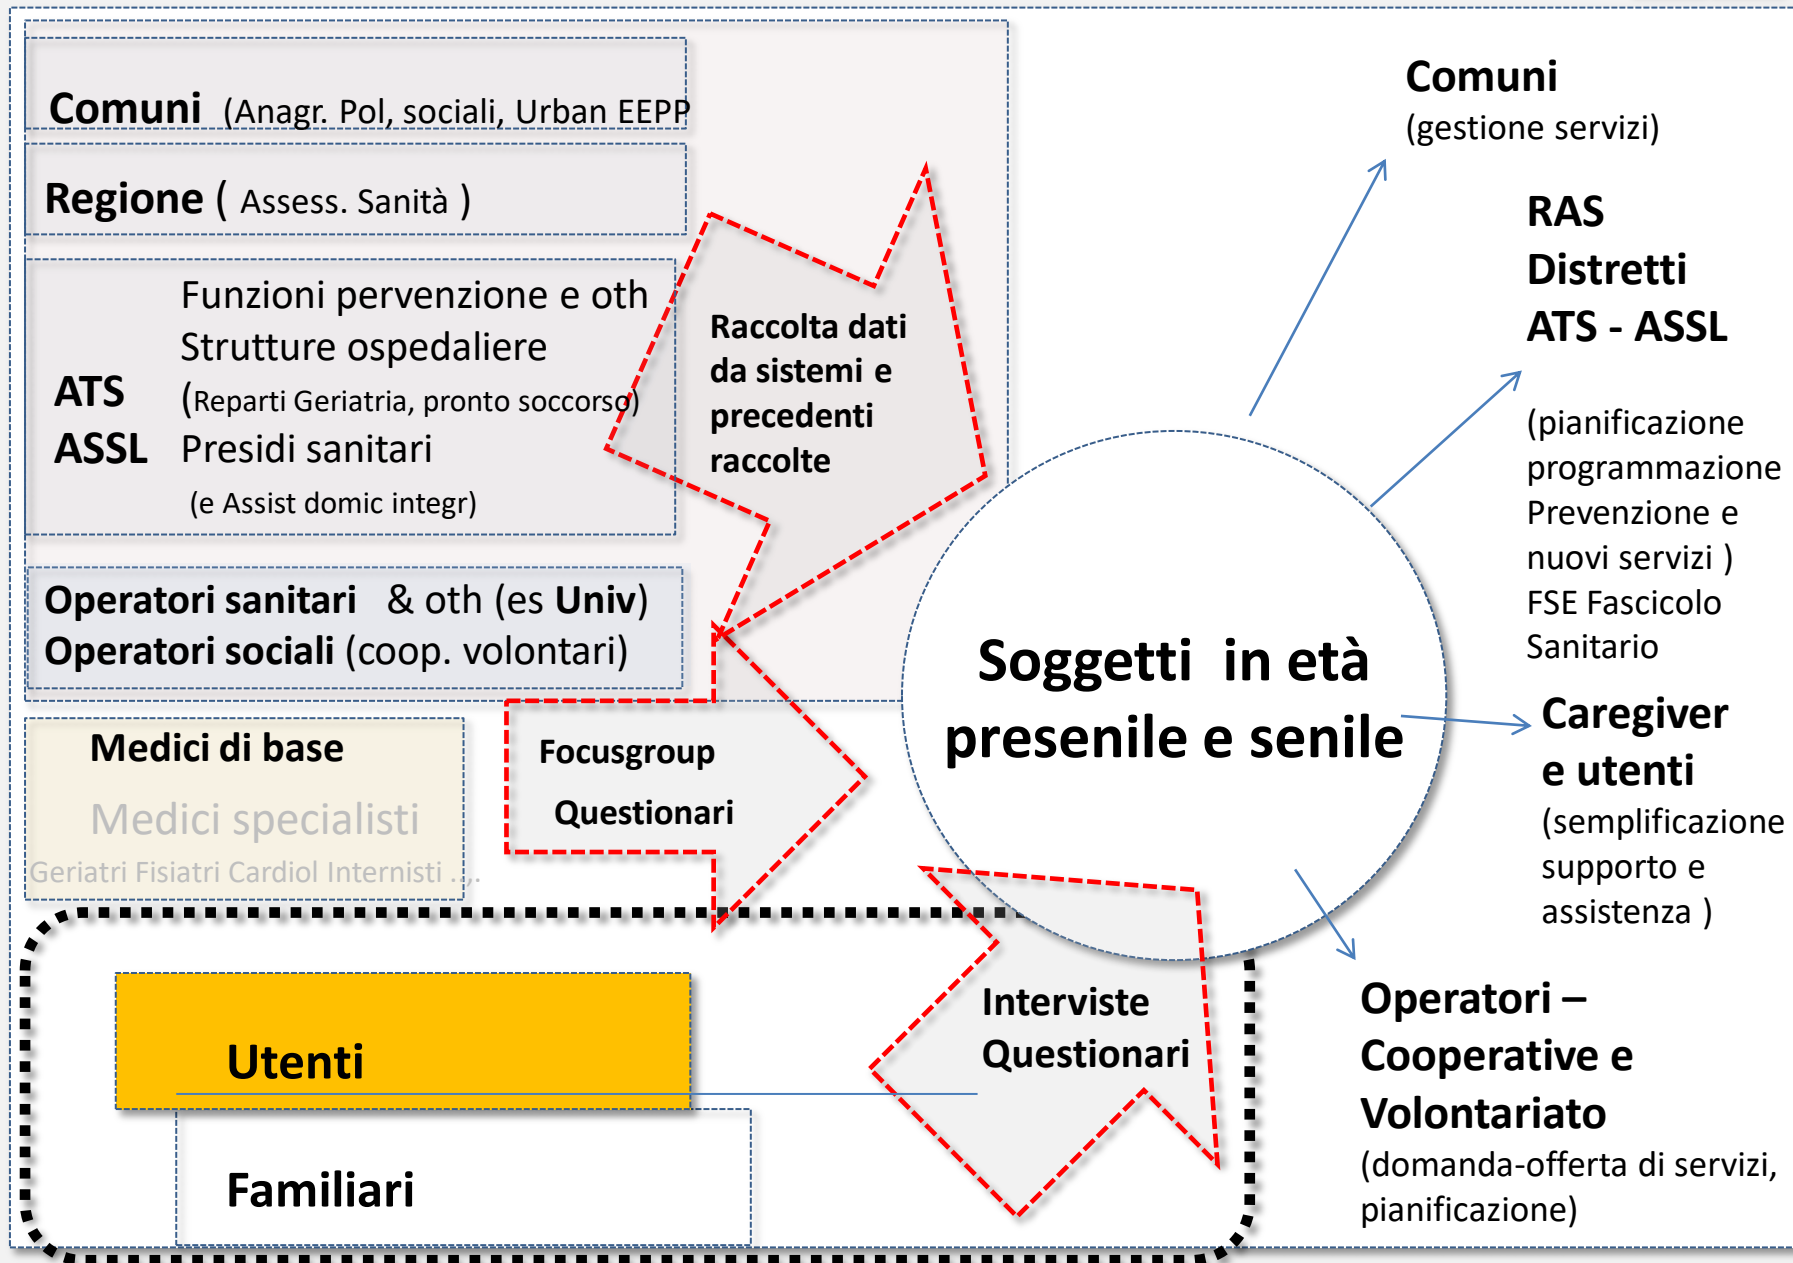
Comuni (Anagr. Pol, sociali, Urban EEPP

Regione ( Assess. Sanità )

ATS
ASSL

Funzioni pervenzione e oth
Strutture ospedaliere
(Reparti Geriatria, pronto soccorso)
Presidi sanitari
(e Assist domic integr)

Operatori sanitari & oth (es Univ)
Operatori sociali (coop. volontari)

Medici di base

Medici specialisti

Geriatri Fisiatri Cardiol Internisti ...

Raccolta dati da sistemi e precedenti raccolte

Focusgroup
Questionari

Utenti

Familiari

Interviste
Questionari

Soggetti in età presenile e senile

Comuni
(gestione servizi)

RAS
Distretti
ATS - ASSL

(pianificazione programmazione Prevenzione e nuovi servizi )
FSE Fascicolo Sanitario

Caregiver e utenti
(semplificazione supporto e assistenza )

Operatori – Cooperative e Volontariato
(domanda-offerta di servizi, pianificazione)